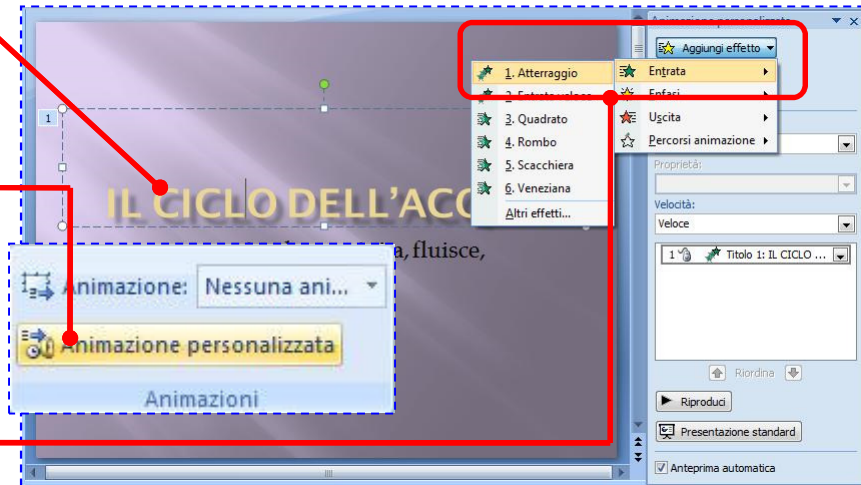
Animazione personalizzata

Aggiungi effetto

1. Atterraggio

2. Entrata veloce

3. Quadrato

4. Rombo

5. Scacchiera

6. Veneziana

Altri effetti...

Entrata

Enfasi

Uscita

Percorsi animazione

1

IL CICLO DELL'ACC

a, fluisce,

Proprietà:

Velocità:

Veloce

1 Titolo 1: IL CICLO ...

Riordina

Riproduci

Presentazione standard

Anteprima automatica

Animazione: Nessuna ani...

Animazione personalizzata

Animazioni